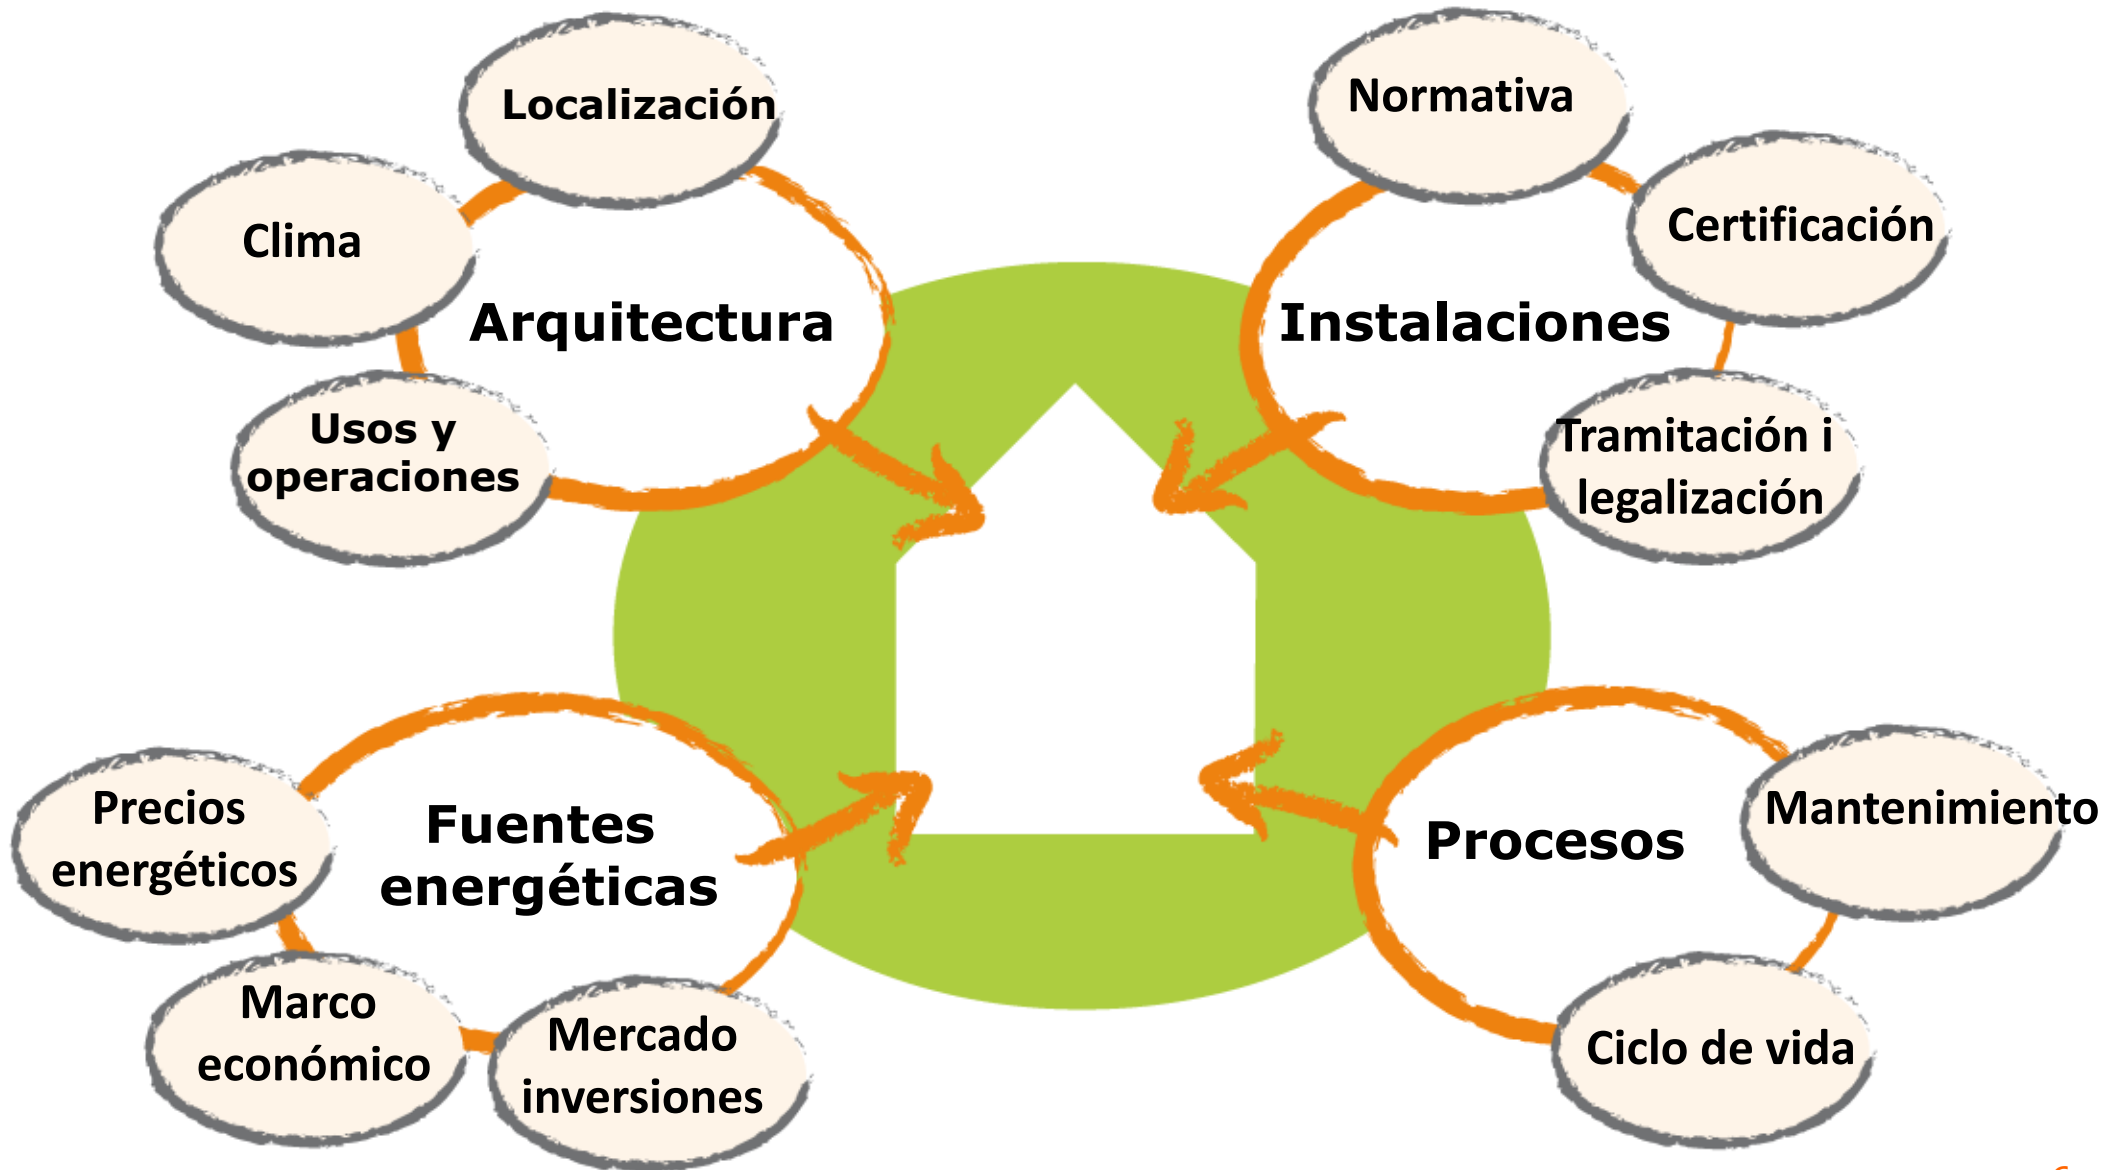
Localización

Clima

Arquitectura

Usos y operaciones

Normativa

Certificación

Instalaciones

Tramitación i legalización

Precios energéticos

Fuentes energéticas

Marco económico

Mercado inversiones

Procesos

Mantenimiento

Ciclo de vida